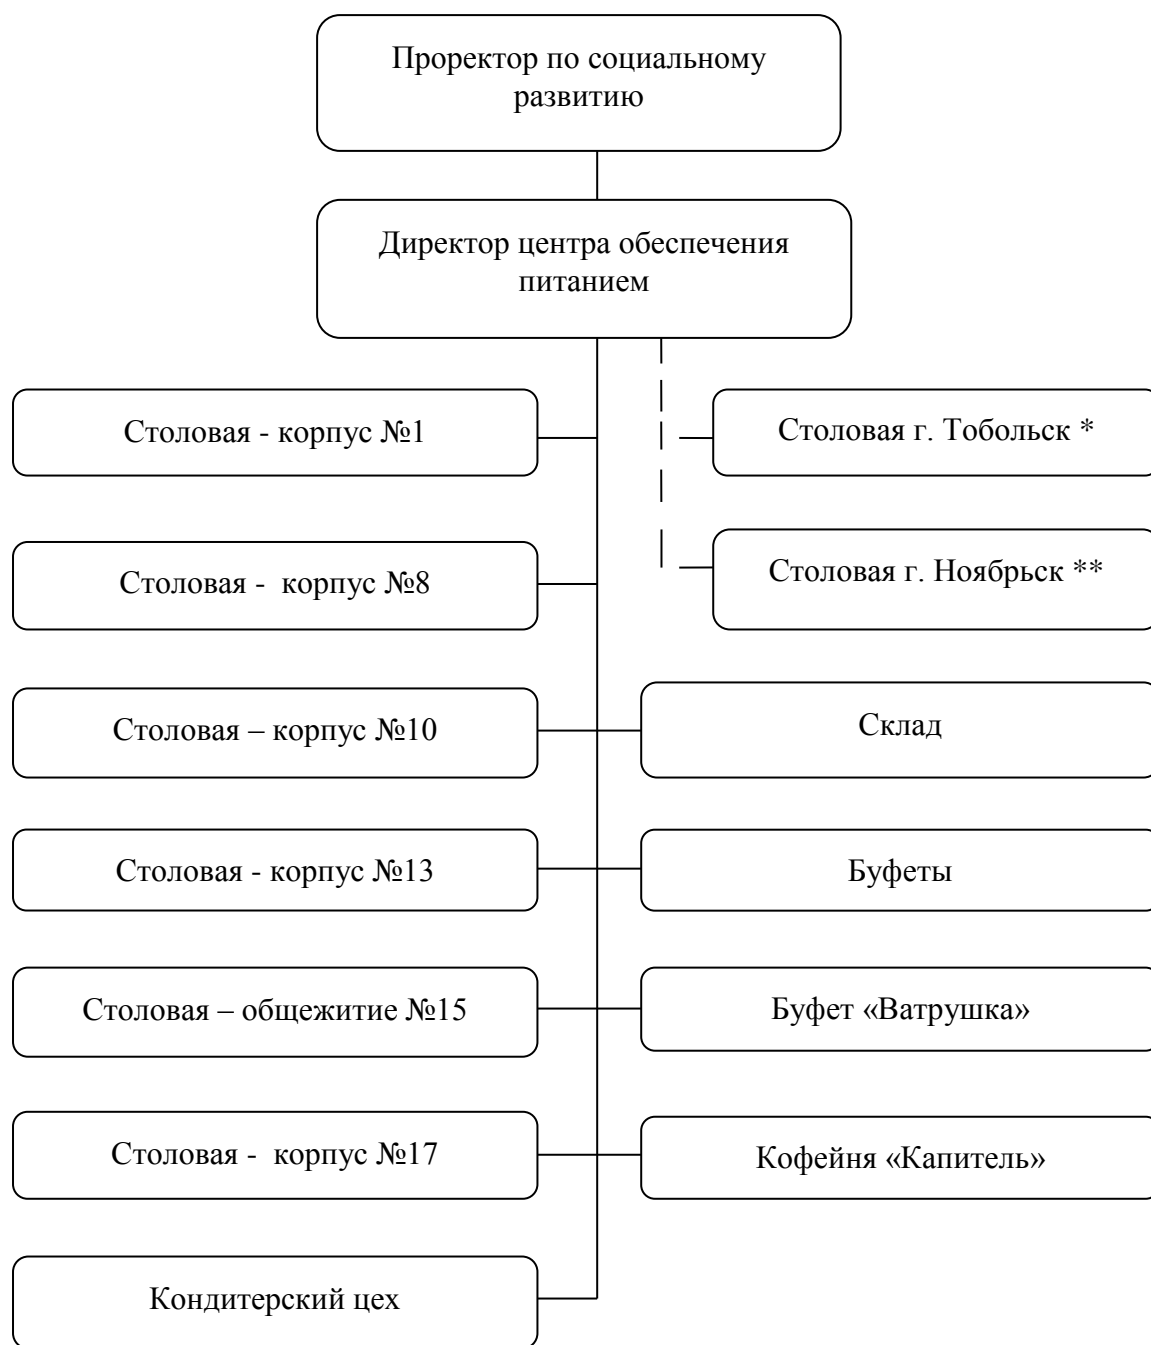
Проректор по социальному развитию

Директор центра обеспечения питанием

Столовая - корпус №1

Столовая г. Тобольск *

Столовая - корпус №8

Столовая г. Ноябрьск **

Столовая – корпус №10

Склад

Столовая - корпус №13

Буфеты

Столовая – общежитие №15

Буфет «Ватрушка»

Столовая - корпус №17

Кофейня «Капитель»

Кондитерский цех